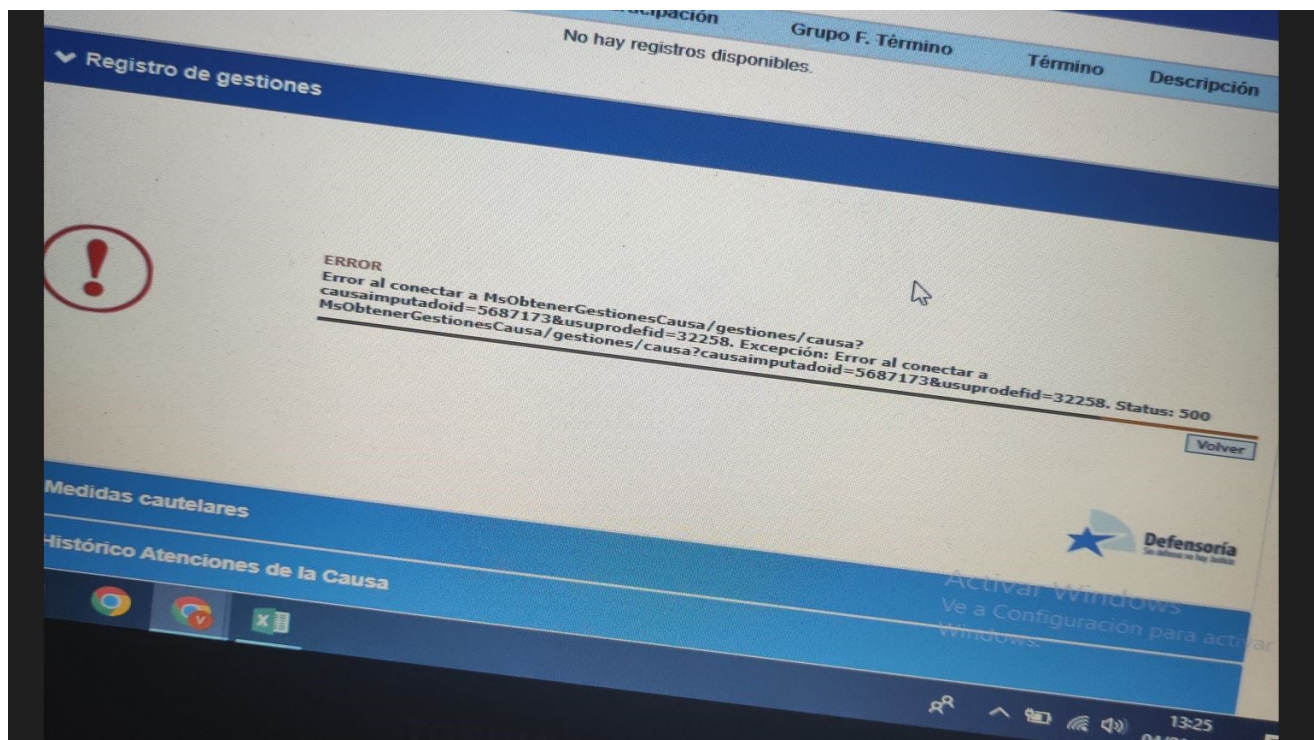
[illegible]cipación Grupo F. Término Término Descripción

No hay registros disponibles.

Registro de gestiones

ERROR
Error al conectar a MsObtenerGestionesCausa/gestiones/causa?causaimputadoid=5687173&usuprodefid=32258. Excepción: Error al conectar a MsObtenerGestionesCausa/gestiones/causa?causaimputadoid=5687173&usuprodefid=32258. Status: 500

Volver

Medidas cautelares

Histórico Atenciones de la Causa

Defensoría
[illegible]

Activar Windows
Ve a Configuración para activar Windows.

13:25
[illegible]